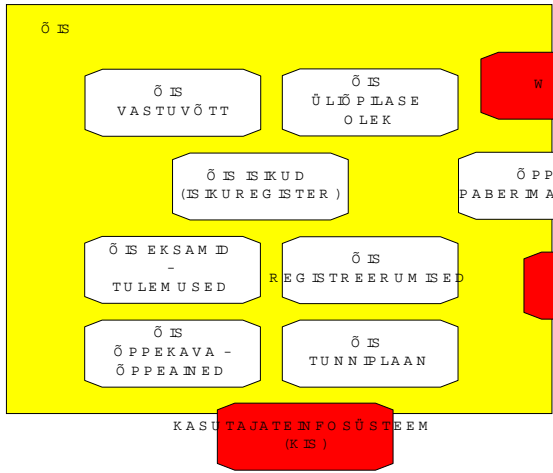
ÕIS

ÕIS VASTUVÕTT

ÕIS ÜLIÕPILASE OLEK

W

ÕIS ISIKUD (ISIKUREGISTER)

ÕPP PABERIMA

ÕIS EKSAMID - TULEMUSED

ÕIS REGISTREERUMISED

ÕIS ÕPPEKAVA - ÕPPEAINED

ÕIS TUNNIPLAAN

KASUTAJATEINFOSÜSTEEM (KIS)